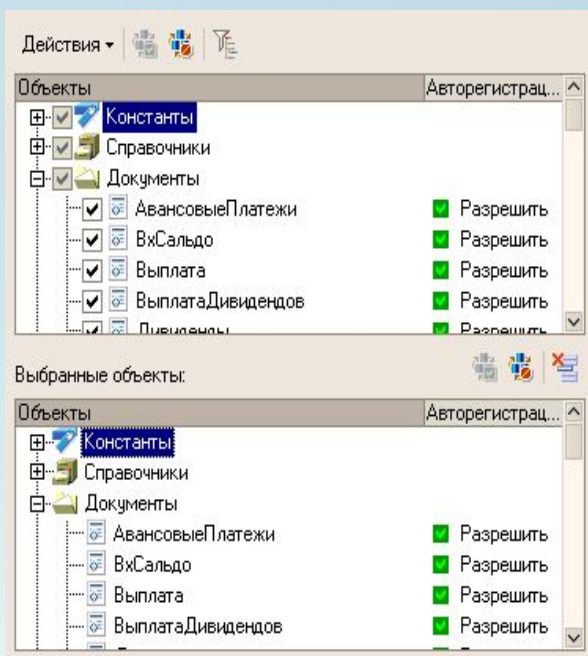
Действия ▾

| Объекты | Авторегистрац... |
|---|---|
| Константы | |
| Справочники | |
| Документы | |
| АвансовыеПлатежи | Разрешить |
| ВхСальдо | Разрешить |
| Выплата | Разрешить |
| ВыплатаДивидендов | Разрешить |
| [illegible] | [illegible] |

Выбранные объекты:

| Объекты | Авторегистрац... |
|---|---|
| Константы | |
| Справочники | |
| Документы | |
| АвансовыеПлатежи | Разрешить |
| ВхСальдо | Разрешить |
| Выплата | Разрешить |
| ВыплатаДивидендов | Разрешить |